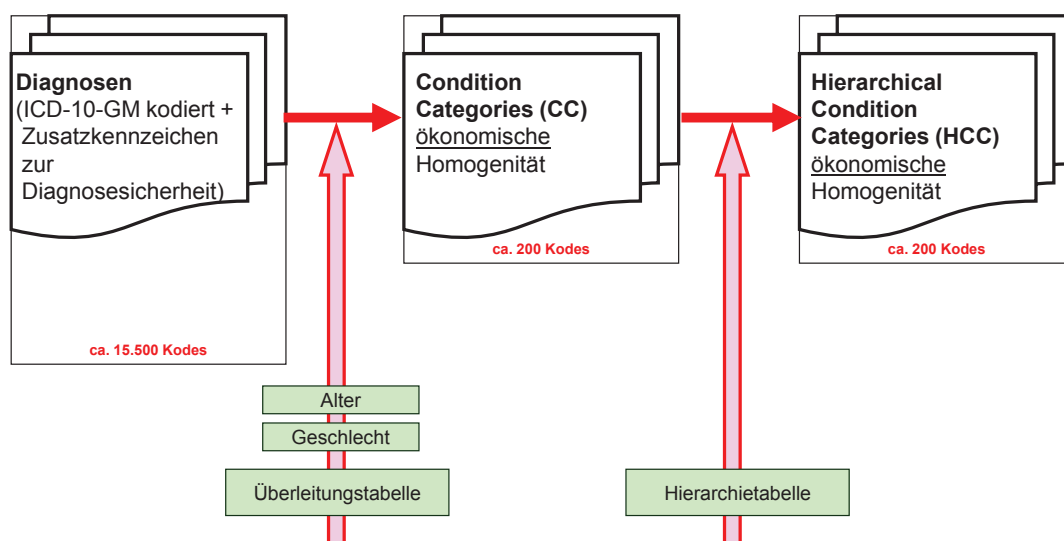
Diagnosen
(ICD-10-GM kodiert + Zusatzkennzeichen zur Diagnosesicherheit)

ca. 15.500 Kodes

Condition Categories (CC)
ökonomische Homogenität

ca. 200 Kodes

Hierarchical Condition Categories (HCC)
ökonomische Homogenität

ca. 200 Kodes

Alter

Geschlecht

Überleitungstabelle

Hierarchietabelle